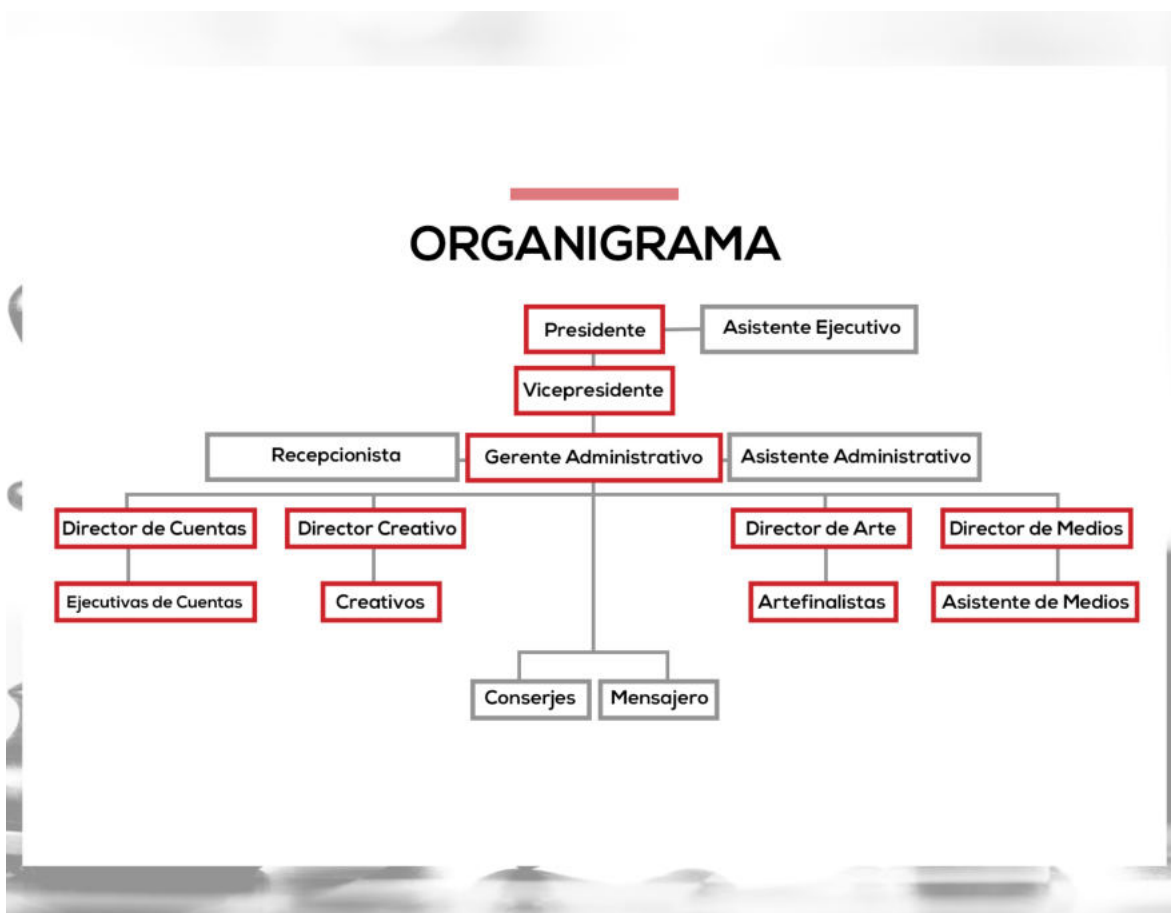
ORGANIGRAMA

Presidente
Asistente Ejecutivo
Vicepresidente
Recepcionista
Gerente Administrativo
Asistente Administrativo
Director de Cuentas
Director Creativo
Director de Arte
Director de Medios
Ejecutivas de Cuentas
Creativos
Artefinalistas
Asistente de Medios
Conserjes
Mensajero